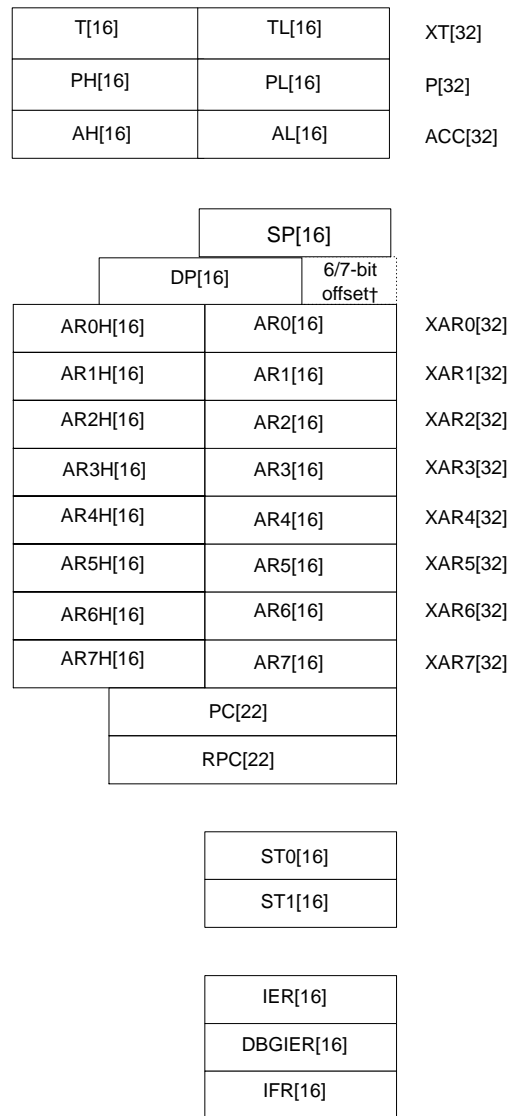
T[16]
TL[16]
XT[32]
PH[16]
PL[16]
P[32]
AH[16]
AL[16]
ACC[32]

SP[16]
DP[16]
6/7-bit offset†
AR0H[16]
AR0[16]
XAR0[32]
AR1H[16]
AR1[16]
XAR1[32]
AR2H[16]
AR2[16]
XAR2[32]
AR3H[16]
AR3[16]
XAR3[32]
AR4H[16]
AR4[16]
XAR4[32]
AR5H[16]
AR5[16]
XAR5[32]
AR6H[16]
AR6[16]
XAR6[32]
AR7H[16]
AR7[16]
XAR7[32]
PC[22]
RPC[22]

ST0[16]
ST1[16]

IER[16]
DBGIER[16]
IFR[16]